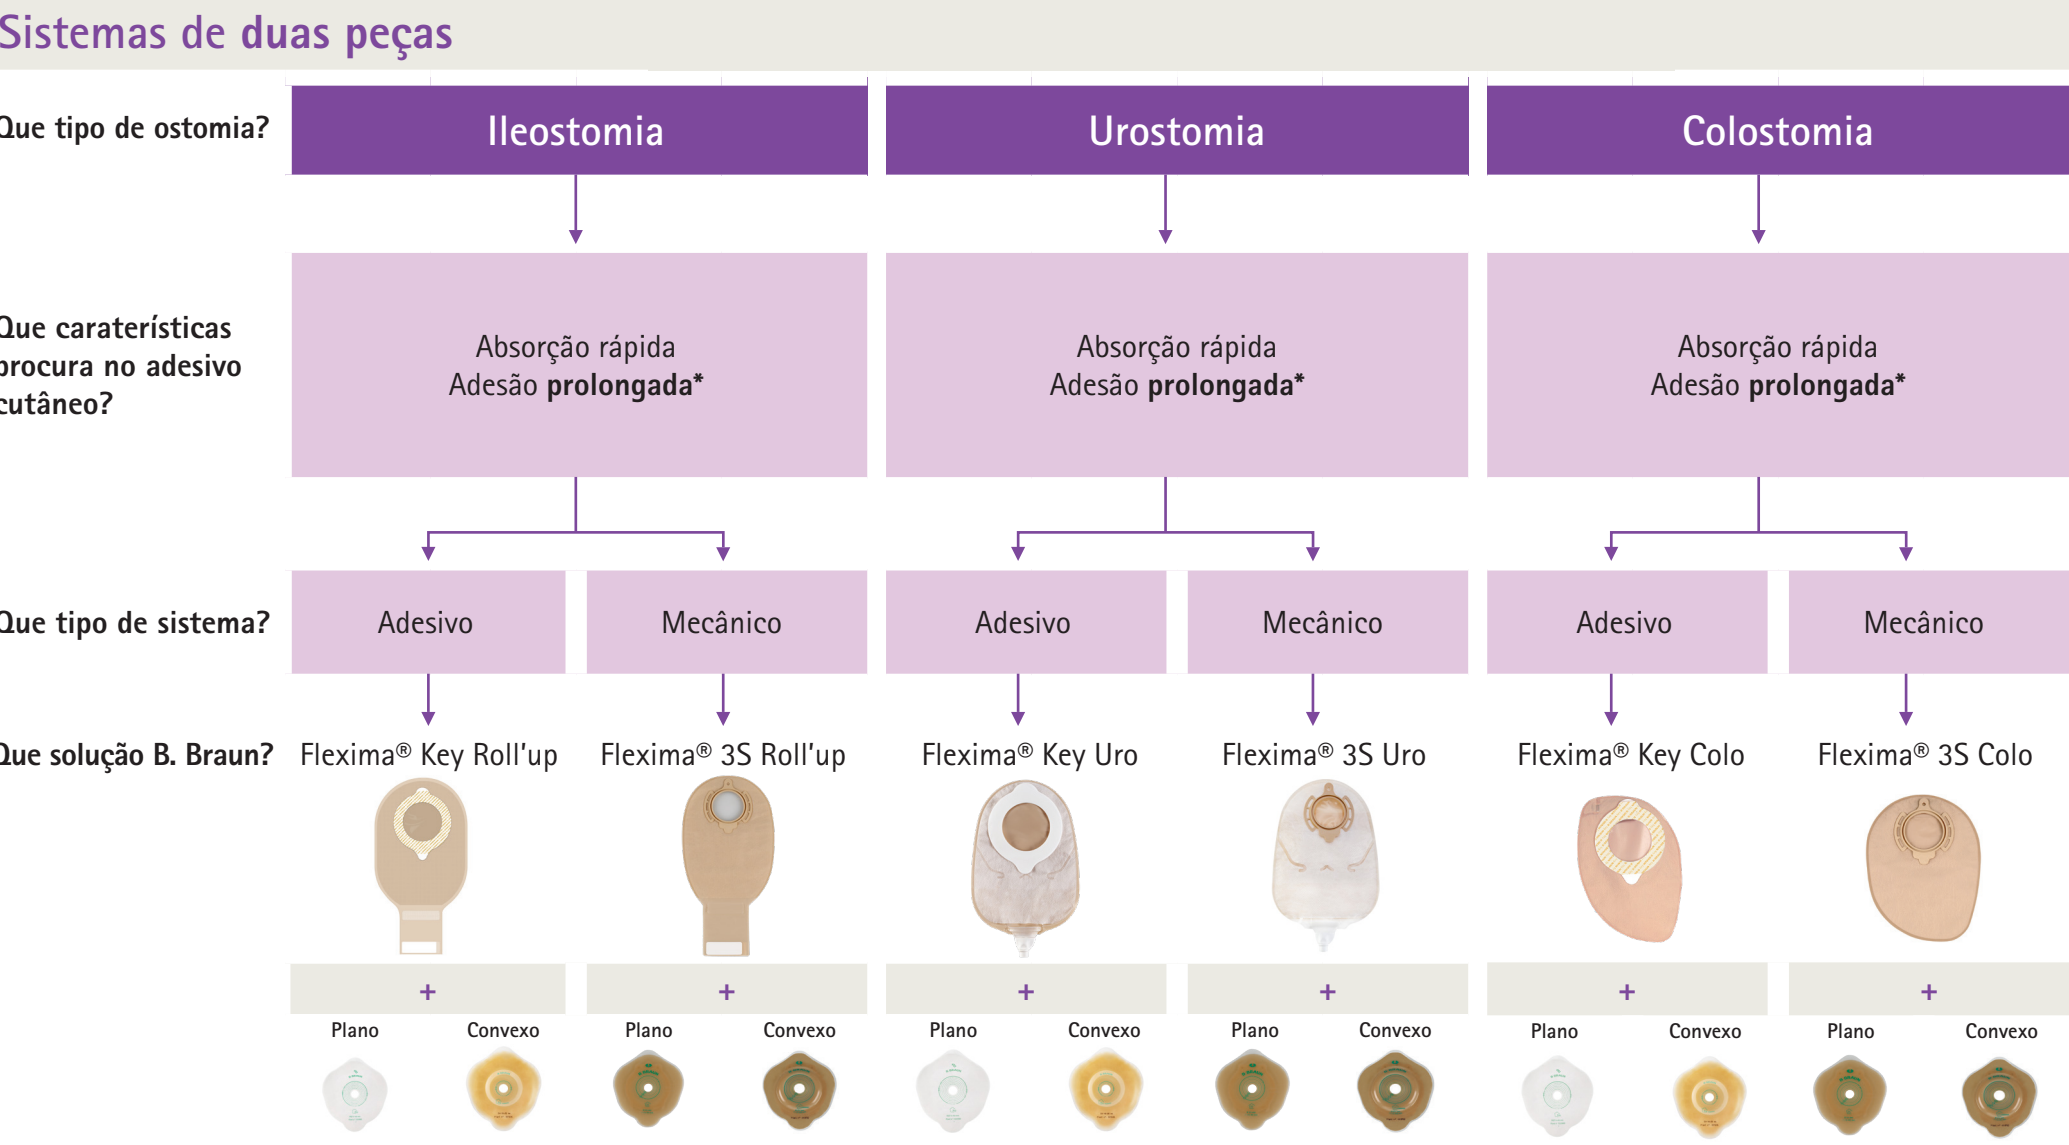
Sistemas de duas peças

Que tipo de ostomia? | Ileostomia | Urostomia | Colostomia

Que caraterísticas procura no adesivo cutâneo?

Absorção rápida
Adesão **prolongada***

Absorção rápida
Adesão **prolongada***

Absorção rápida
Adesão **prolongada***

Que tipo de sistema? | Adesivo | Mecânico | Adesivo | Mecânico | Adesivo | Mecânico

Que solução B. Braun? | Flexima® Key Roll'up | Flexima® 3S Roll'up | Flexima® Key Uro | Flexima® 3S Uro | Flexima® Key Colo | Flexima® 3S Colo

+ | + | + | + | + | +

Plano | Convexo | Plano | Convexo | Plano | Convexo | Plano | Convexo | Plano | Convexo | Plano | Convexo